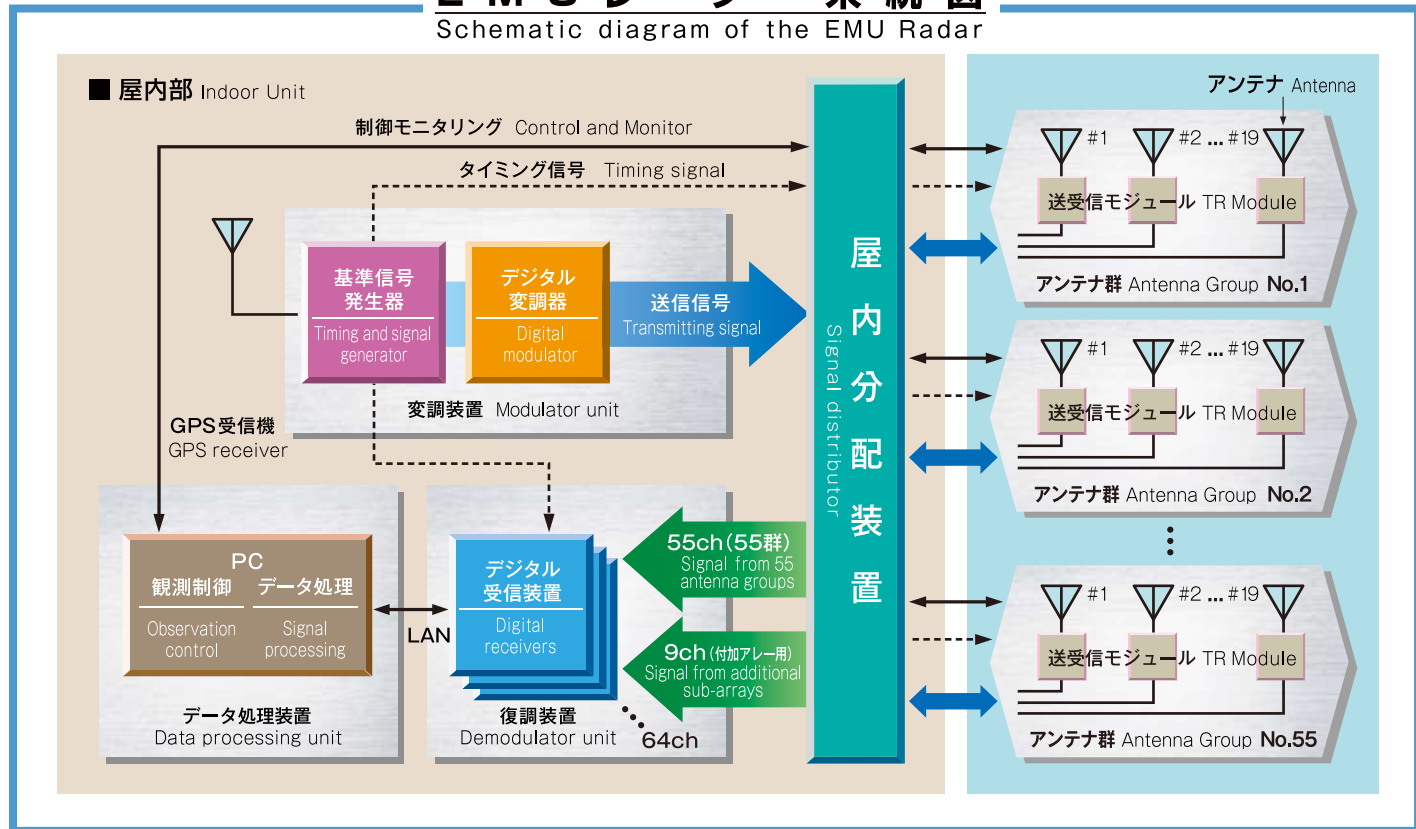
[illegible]
Schematic diagram of the EMU Radar

■ 屋内部 Indoor Unit

制御モニタリング Control and Monitor

タイミング信号 Timing signal

基準信号発生器
Timing and signal generator

デジタル変調器
Digital modulator

送信信号
Transmitting signal

変調装置 Modulator unit

GPS受信機
GPS receiver

PC
観測制御 データ処理
Observation control Signal processing

LAN

データ処理装置
Data processing unit

デジタル受信装置
Digital receivers

復調装置
Demodulator unit

64ch

55ch(55群)
Signal from 55 antenna groups

9ch(付加アレー用)
Signal from additional sub-arrays

屋内分配装置
Signal distributor

アンテナ Antenna

#1 #2 ... #19

送受信モジュール TR Module

アンテナ群 Antenna Group No.1

#1 #2 ... #19

送受信モジュール TR Module

アンテナ群 Antenna Group No.2

#1 #2 ... #19

送受信モジュール TR Module

アンテナ群 Antenna Group No.55